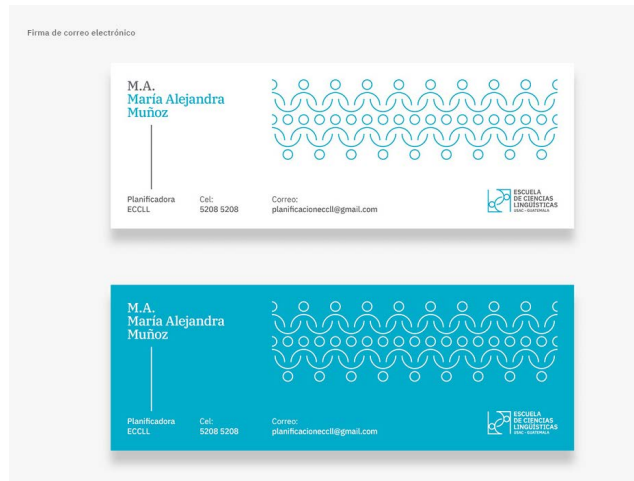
Firma de correo electrónico

M.A.
María Alejandra Muñoz

Planificadora
ECCLL

Cel:
5208 5208

Correo:
planificacioneccll@gmail.com

ESCUELA
DE CIENCIAS
LINGÜÍSTICAS
USAC · GUATEMALA

M.A.
María Alejandra Muñoz

Planificadora
ECCLL

Cel:
5208 5208

Correo:
planificacioneccll@gmail.com

ESCUELA
DE CIENCIAS
LINGÜÍSTICAS
USAC · GUATEMALA